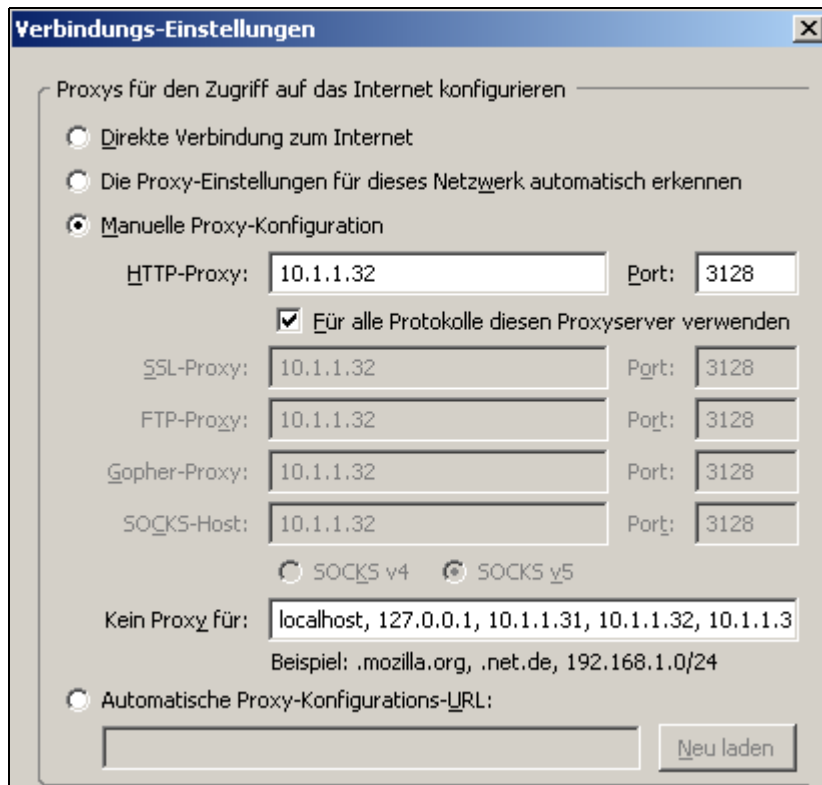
Verbindungs-Einstellungen

X

Proxys für den Zugriff auf das Internet konfigurieren

Direkte Verbindung zum Internet

Die Proxy-Einstellungen für dieses Netzwerk automatisch erkennen

Manuelle Proxy-Konfiguration

HTTP-Proxy: 10.1.1.32 Port: 3128

Für alle Protokolle diesen Proxyserver verwenden

SSL-Proxy: 10.1.1.32 Port: 3128

FTP-Proxy: 10.1.1.32 Port: 3128

Gopher-Proxy: 10.1.1.32 Port: 3128

SOCKS-Host: 10.1.1.32 Port: 3128

SOCKS v4 SOCKS v5

Kein Proxy für: localhost, 127.0.0.1, 10.1.1.31, 10.1.1.32, 10.1.1.3

Beispiel: .mozilla.org, .net.de, 192.168.1.0/24

Automatische Proxy-Konfigurations-URL:

Neu laden